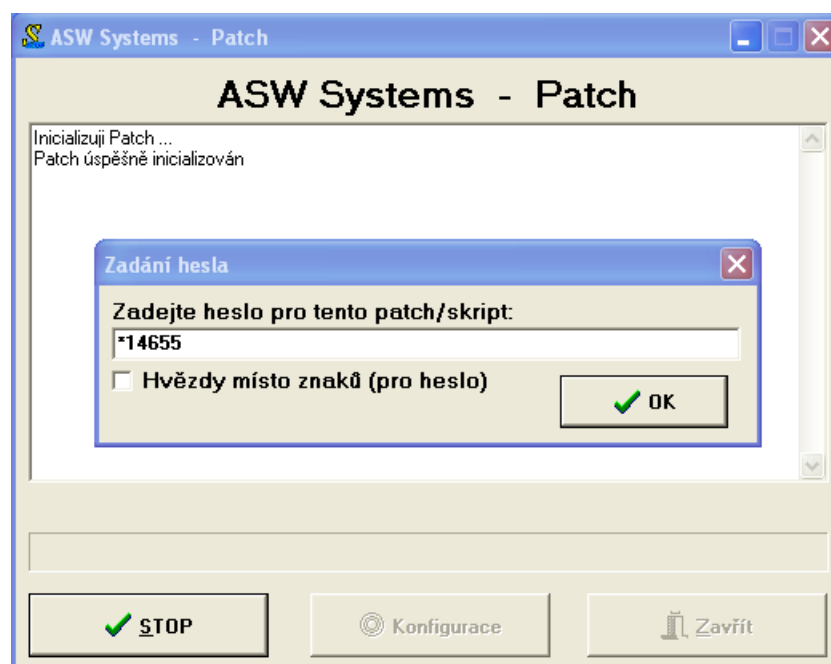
ASW Systems - Patch

ASW Systems - Patch

Inicializuji Patch ...
Patch úspěšně inicializován

Zadání hesla

Zadejte heslo pro tento patch/skript:

*14655

Hvězdy místo znaků (pro heslo)

OK

STOP

Konfigurace

Zavřít